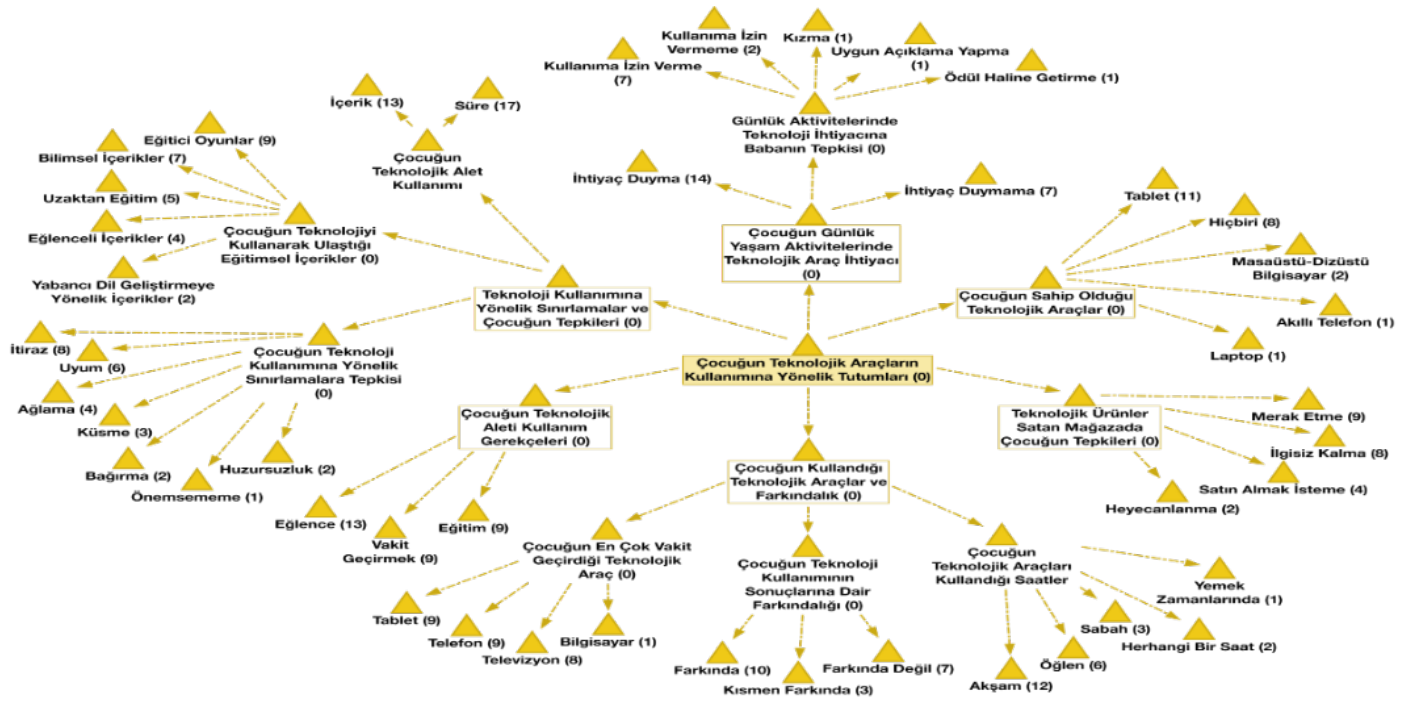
Çocuğun Teknolojik Araçların Kullanımına Yönelik Tutumları (0)

Teknoloji Kullanımına Yönelik Sınırlamalar ve Çocuğun Tepkileri (0)

Çocuğun Teknolojik Alet Kullanımı

İçerik (13)

Süre (17)

Çocuğun Teknolojiyi Kullanarak Ulaştığı Eğitimsel İçerikler (0)

Eğitici Oyunlar (9)

Bilimsel İçerikler (7)

Uzaktan Eğitim (5)

Eğlenceli İçerikler (4)

Yabancı Dil Geliştirmeye Yönelik İçerikler (2)

Çocuğun Teknoloji Kullanımına Yönelik Sınırlamalara Tepkisi (0)

İtiraz (8)

Uyum (6)

Ağlama (4)

Küsme (3)

Bağırma (2)

Huzursuzluk (2)

Önemsememe (1)

Çocuğun Günlük Yaşam Aktivitelerinde Teknolojik Araç İhtiyacı (0)

İhtiyaç Duyma (14)

İhtiyaç Duymama (7)

Günlük Aktivitelerinde Teknoloji İhtiyacına Babanın Tepkisi (0)

Kullanıma İzin Verme (7)

Kullanıma İzin Vermeme (2)

Kızma (1)

Uygun Açıklama Yapma (1)

Ödül Haline Getirme (1)

Çocuğun Sahip Olduğu Teknolojik Araçlar (0)

Tablet (11)

Hiçbiri (8)

Masaüstü-Dizüstü Bilgisayar (2)

Akıllı Telefon (1)

Laptop (1)

Teknolojik Ürünler Satan Mağazada Çocuğun Tepkileri (0)

Merak Etme (9)

İlgisiz Kalma (8)

Satın Almak İsteme (4)

Heyecanlanma (2)

Çocuğun Teknolojik Aleti Kullanım Gerekçeleri (0)

Eğlence (13)

Vakit Geçirmek (9)

Eğitim (9)

Çocuğun Kullandığı Teknolojik Araçlar ve Farkındalık (0)

Çocuğun En Çok Vakit Geçirdiği Teknolojik Araç (0)

Tablet (9)

Telefon (9)

Televizyon (8)

Bilgisayar (1)

Çocuğun Teknoloji Kullanımının Sonuçlarına Dair Farkındalığı (0)

Farkında (10)

Kısmen Farkında (3)

Farkında Değil (7)

Çocuğun Teknolojik Araçları Kullandığı Saatler

Yemek Zamanlarında (1)

Sabah (3)

Herhangi Bir Saat (2)

Öğlen (6)

Akşam (12)